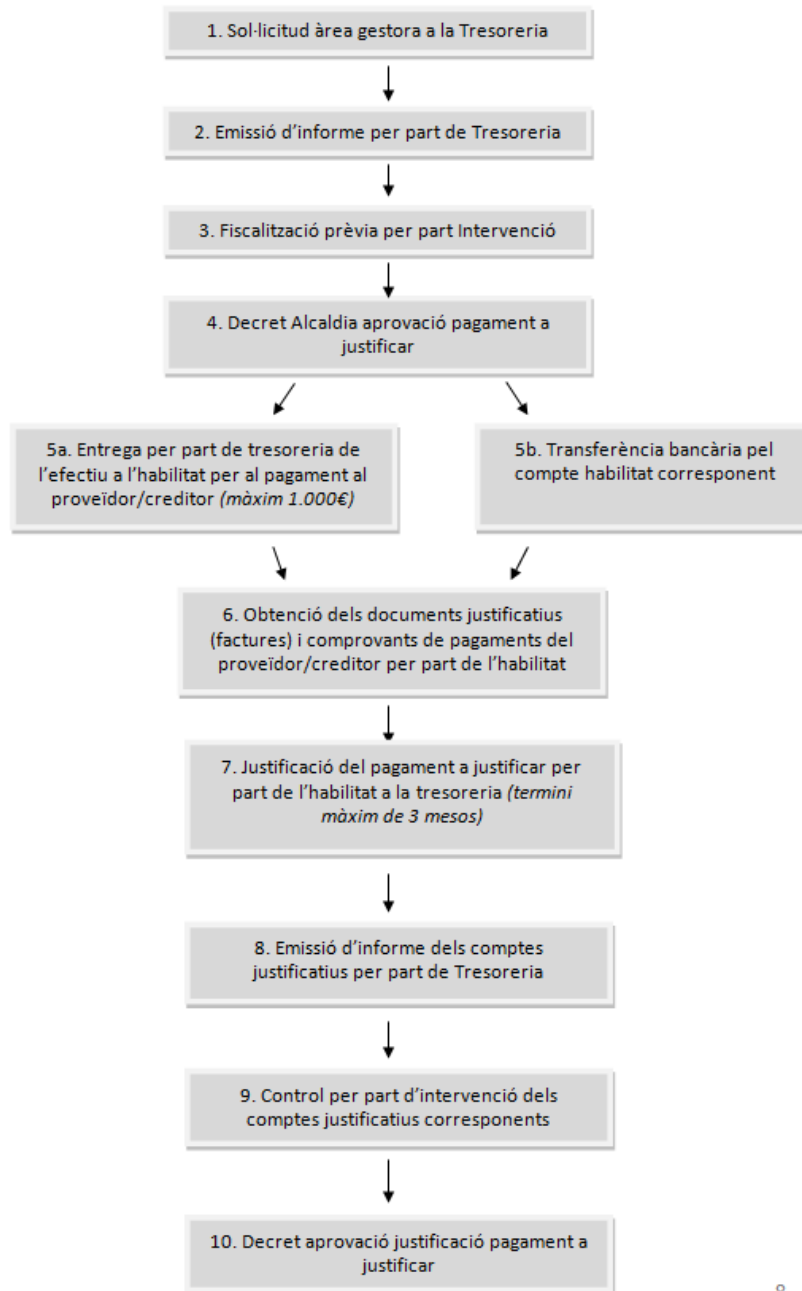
1. Sol·licitud àrea gestora a la Tresoreria

2. Emissió d'informe per part de Tresoreria

3. Fiscalització prèvia per part Intervenció

4. Decret Alcaldia aprovació pagament a justificar

5a. Entrega per part de tresoreria de l'efectiu a l'habilitat per al pagament al proveïdor/creditor *(màxim 1.000€)*

5b. Transferència bancària pel compte habilitat corresponent

6. Obtenció dels documents justificatius (factures) i comprovants de pagaments del proveïdor/creditor per part de l'habilitat

7. Justificació del pagament a justificar per part de l'habilitat a la tresoreria *(termini màxim de 3 mesos)*

8. Emissió d'informe dels comptes justificatius per part de Tresoreria

9. Control per part d'intervenció dels comptes justificatius corresponents

10. Decret aprovació justificació pagament a justificar

8